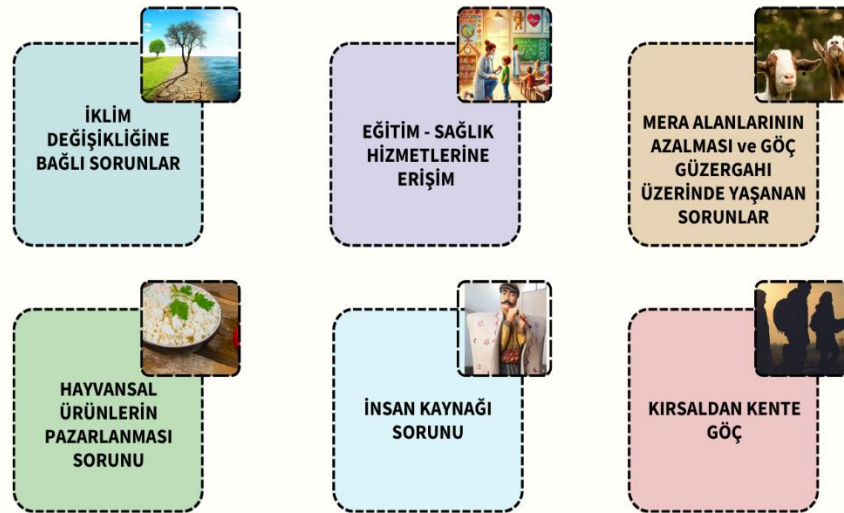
İKLİM DEĞİŞİKLİĞİNE BAĞLI SORUNLAR

EĞİTİM - SAĞLIK HİZMETLERİNE ERİŞİM

MERA ALANLARININ AZALMASI ve GÖÇ GÜZERGAHI ÜZERİNDE YAŞANAN SORUNLAR

HAYVANSAL ÜRÜNLERİN PAZARLANMASI SORUNU

İNSAN KAYNAĞI SORUNU

KIRSALDAN KENTE GÖÇ